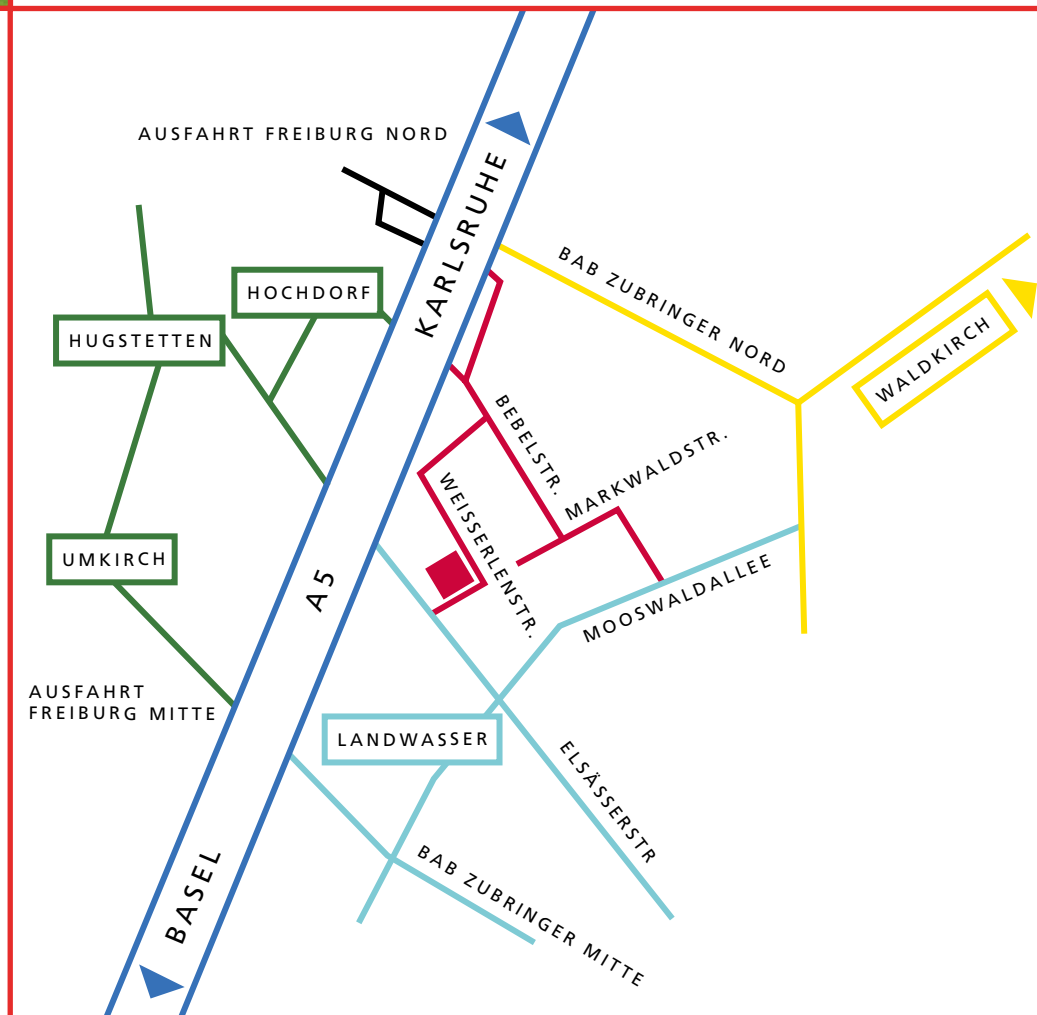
AUSFAHRT FREIBURG NORD

KARLSRUHE

BAB ZUBRINGER NORD

HOCHDORF

HUGSTETTEN

WALDKIRCH

BEBELSTR.

MARKWALDSTR.

WEISSERLENSTR.

UMKIRCH

A5

MOOSWALDALLEE

AUSFAHRT FREIBURG MITTE

LANDWASSER

ELSÄSSERSTR

BASEL

BAB ZUBRINGER MITTE